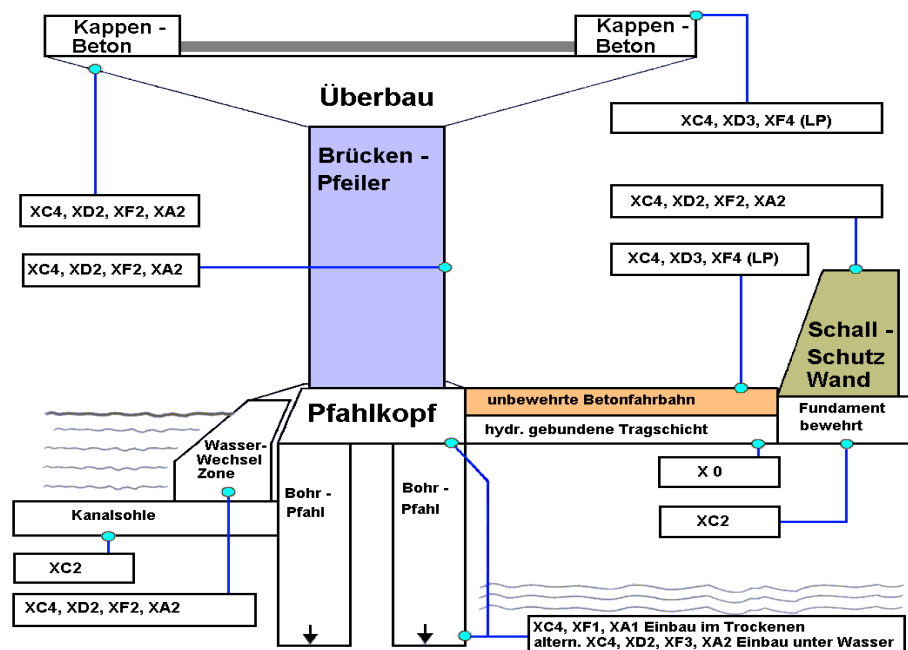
Kappen - Beton

Kappen - Beton

Überbau

XC4, XD3, XF4 (LP)

Brücken - Pfeiler

XC4, XD2, XF2, XA2

XC4, XD2, XF2, XA2

XC4, XD2, XF2, XA2

XC4, XD3, XF4 (LP)

Schall - Schutz Wand

Pfahlkopf

unbewehrte Betonfahrbahn

hydr. gebundene Tragschicht

Fundament bewehrt

Wasser-Wechsel Zone

X 0

Bohr - Pfahl

Bohr - Pfahl

Kanalsohle

XC2

XC2

XC4, XD2, XF2, XA2

XC4, XF1, XA1 Einbau im Trockenen
altern. XC4, XD2, XF3, XA2 Einbau unter Wasser